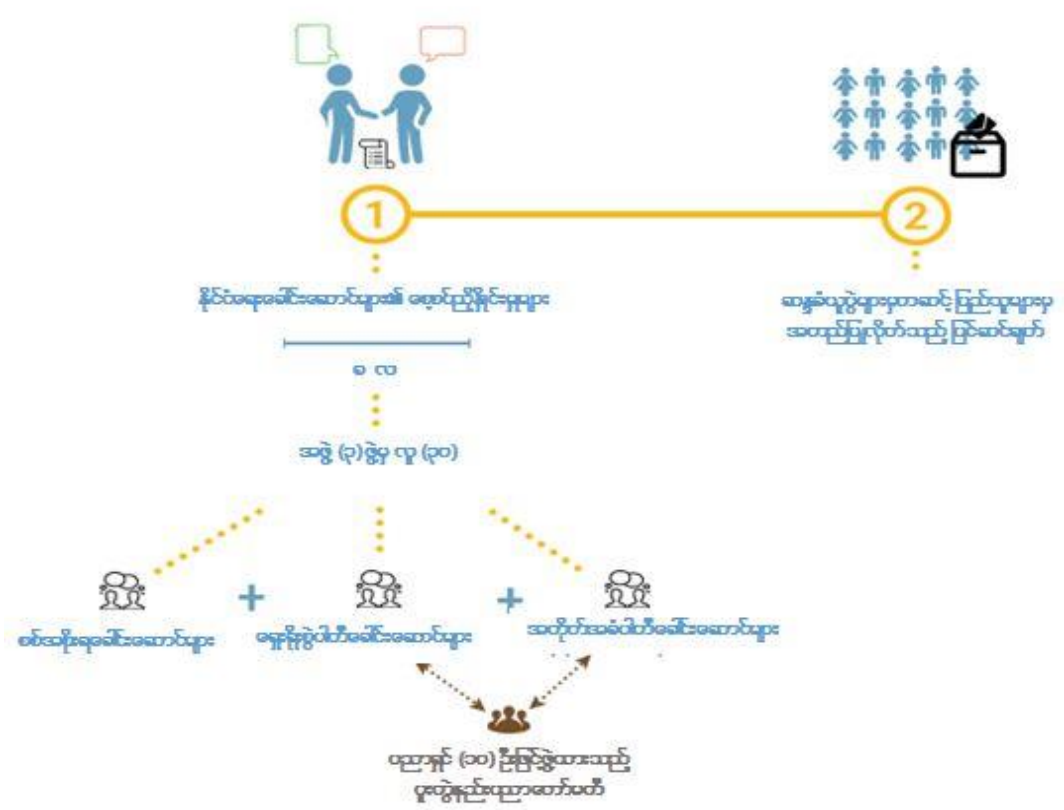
1

2

နိုင်ငံရေးခေါင်းဆောင်များ၏ ဖော်ညီရိုင်းမှုများ

ဆန္ဒခံယူပွဲများမှတစ်ဆင့် ပြည်သူများမှ အတည်ပြုလိုက်သည့် ပြင်ဆင်ချက်

၈ လ

အဖွဲ့ (၃) ဖွဲ့မှ လူ (၃၀)

စစ်အစိုးရခေါင်းဆောင်များ

+

ရေရှည်ပွဲပါတီခေါင်းဆောင်များ

+

အတိုက်အခံပါတီခေါင်းဆောင်များ

ပညာရှင် (၁၀) ဦးဖြင့်ဖွဲ့ထားသည့် ပူးတွဲနည်းပညာကော်မတီ